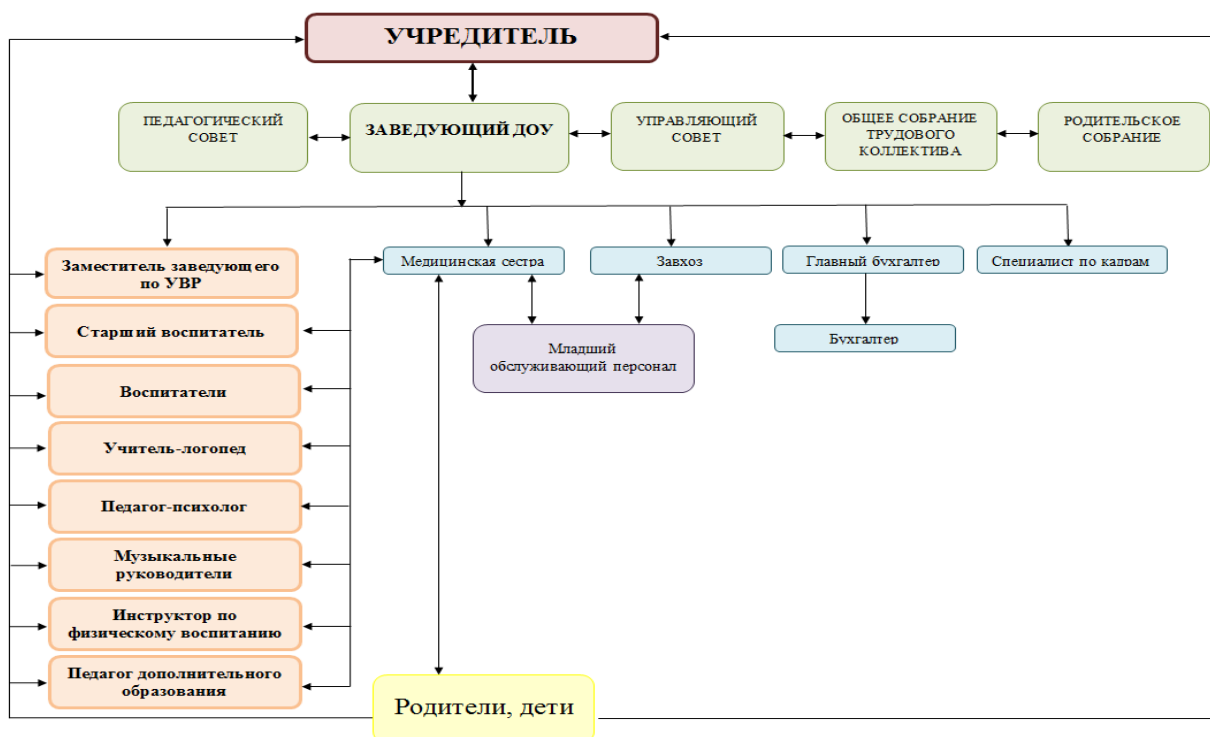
УЧРЕДИТЕЛЬ

ПЕДАГОГИЧЕСКИЙ СОВЕТ

ЗАВЕДУЮЩИЙ ДОУ

УПРАВЛЯЮЩИЙ СОВЕТ

ОБЩЕЕ СОБРАНИЕ ТРУДОВОГО КОЛЛЕКТИВА

РОДИТЕЛЬСКОЕ СОБРАНИЕ

Заместитель заведующего по УВР

Старший воспитатель

Воспитатели

Учитель-логопед

Педагог-психолог

Музыкальные руководители

Инструктор по физическому воспитанию

Педагог дополнительного образования

Медицинская сестра

Завхоз

Главный бухгалтер

Специалист по кадрам

Младший обслуживающий персонал

Бухгалтер

Родители, дети